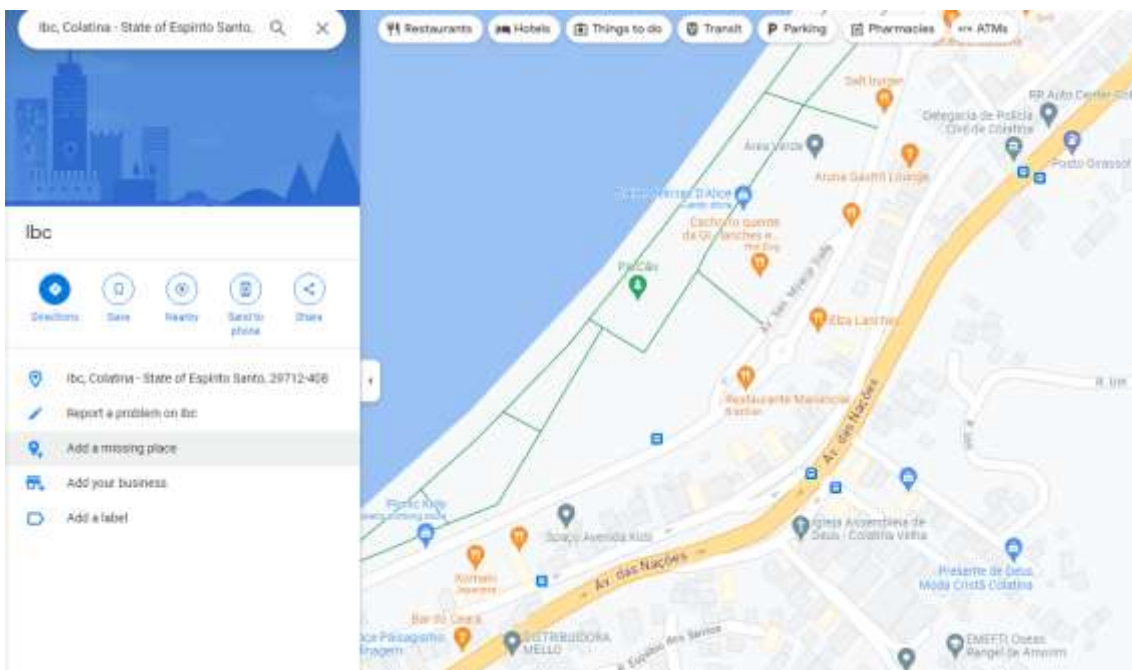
Ibc, Colatina - State of Espírito Santo,

Restaurants
Hotels
Things to do
Transit
Parking
Pharmacies
ATMs

Ibc

Directions
Save
Nearby
Send to phone
Share

Ibc, Colatina - State of Espírito Santo, 29712-408
Report a problem on Ibc
Add a missing place
Add your business
Add a label

Salt burger
RR Auto Center
Delegacia de Polícia Civil de Colatina
Área Verde
Aroma Gastro Lounge
Posto Girassol
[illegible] D'Alice
Cachorro quente da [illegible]
Pracão
Av. São Marcos
Elza Lanches
Restaurante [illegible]
R. Um
Av. das Nações
Igreja Assembleia de Deus - Colatina Velha
Presente de Deus Moda Cristã Colatina
Spaço Avenida Kids
Av. das Nações
Bar do Ceará
DISTRIBUIDORA MELLO
EMEFTI Oseas Rangel de Amorim